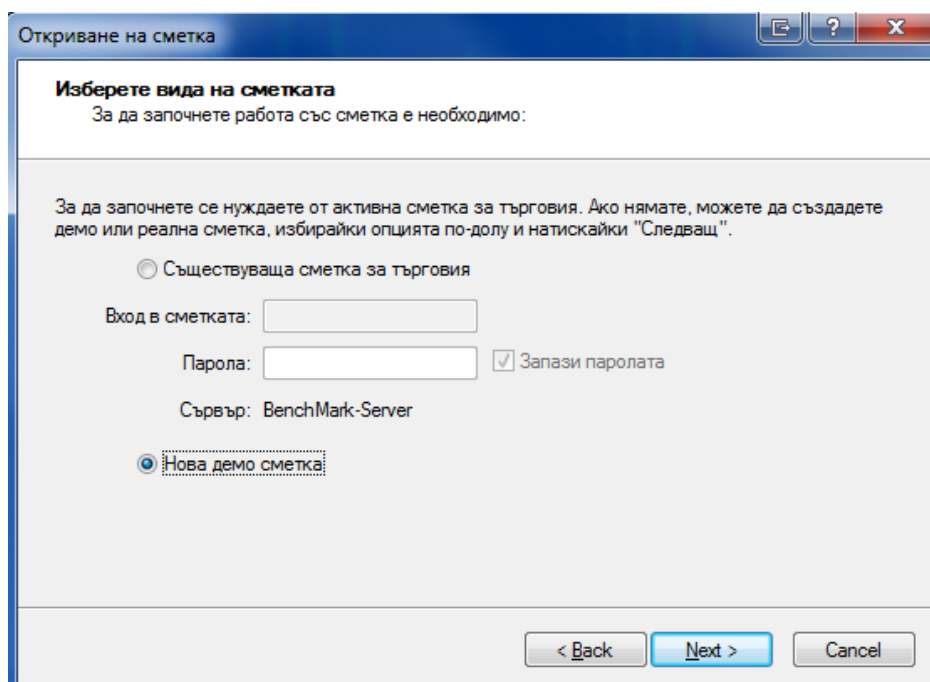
Откриване на сметка

?

X

Изберете вида на сметката

За да започнете работа със сметка е необходимо:

За да започнете се нуждаете от активна сметка за търговия. Ако нямате, можете да създадете демо или реална сметка, избирайки опцията по-долу и натискайки "Следващ".

Съществуваща сметка за търговия

Вход в сметката:

Парола:

Запази паролата

Сървър: BenchMark-Server

Нова демо сметка

< Back

Next >

Cancel